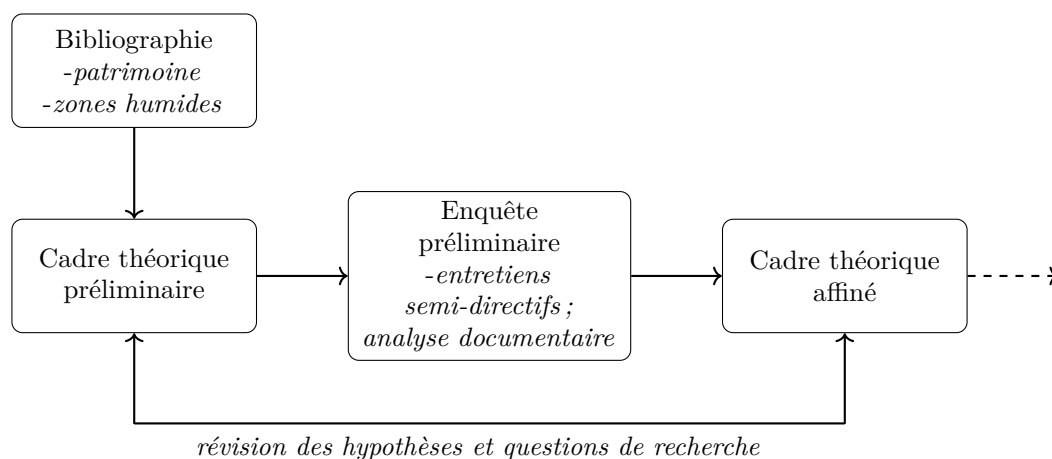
Bibliographie
-patrimoine
-zones humides

Cadre théorique préliminaire

Enquête préliminaire
-entretiens semi-directifs ; analyse documentaire

Cadre théorique affiné

révision des hypothèses et questions de recherche